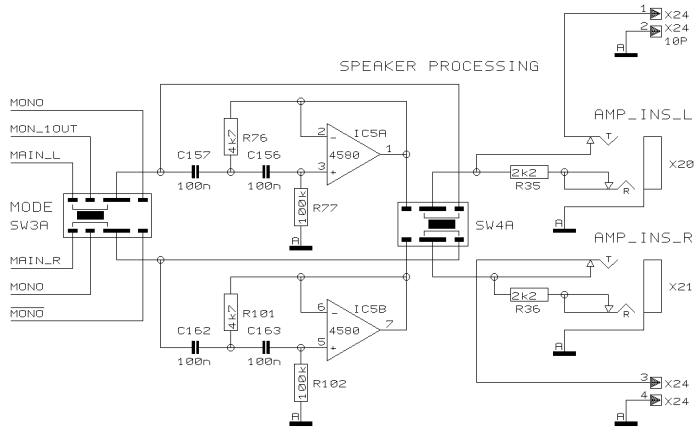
1 X24
2 X24
10P
A

SPEAKER PROCESSING

AMP_INS_L

MONO
MON_1OUT
MAIN_L
MODE
SW3A
MAIN_R
MONO
$\overline{MONO}$

4k7
R76
C157
100n
C156
100n
2
3
IC5A
4580
1
100k
R77
A
SW4A
2k2
R35
T
R
X20
A

AMP_INS_R

4k7
R101
C162
100n
C163
100n
6
5
IC5B
4580
7
100k
R102
A
2k2
R36
T
R
X21
A

3 X24
4 X24
A